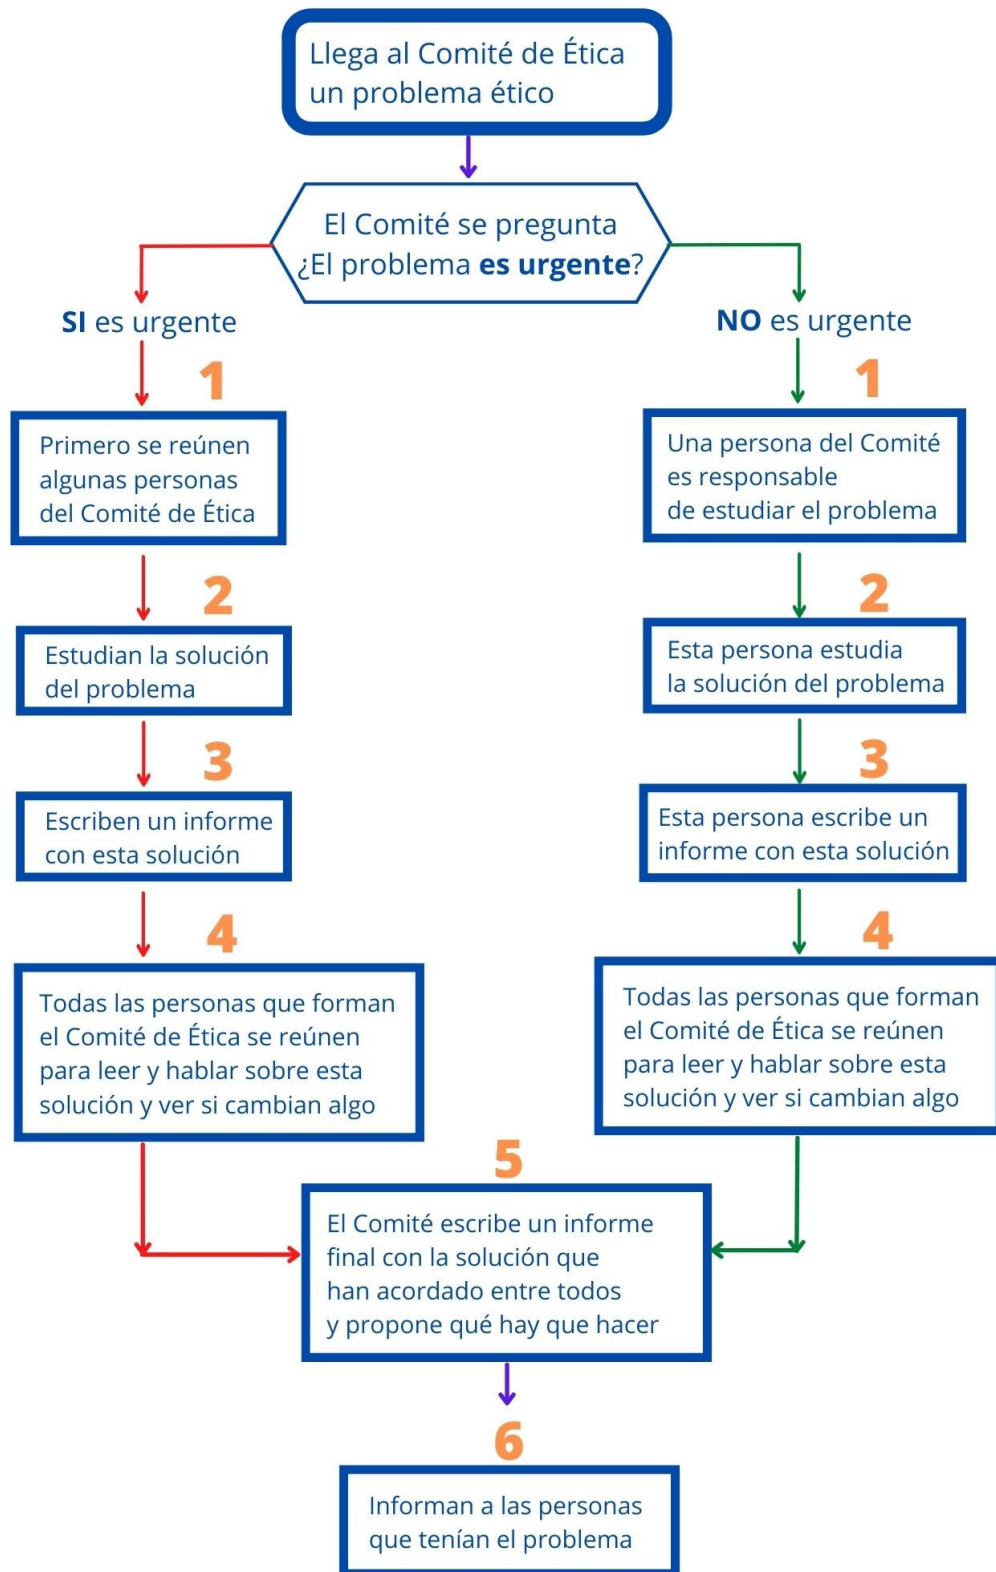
Llega al Comité de Ética un problema ético

El Comité se pregunta ¿El problema es urgente?

SI es urgente

1

Primero se reúnen algunas personas del Comité de Ética

2

Estudian la solución del problema

3

Escriben un informe con esta solución

4

Todas las personas que forman el Comité de Ética se reúnen para leer y hablar sobre esta solución y ver si cambian algo

NO es urgente

1

Una persona del Comité es responsable de estudiar el problema

2

Esta persona estudia la solución del problema

3

Esta persona escribe un informe con esta solución

4

Todas las personas que forman el Comité de Ética se reúnen para leer y hablar sobre esta solución y ver si cambian algo

5

El Comité escribe un informe final con la solución que han acordado entre todos y propone qué hay que hacer

6

Informan a las personas que tenían el problema